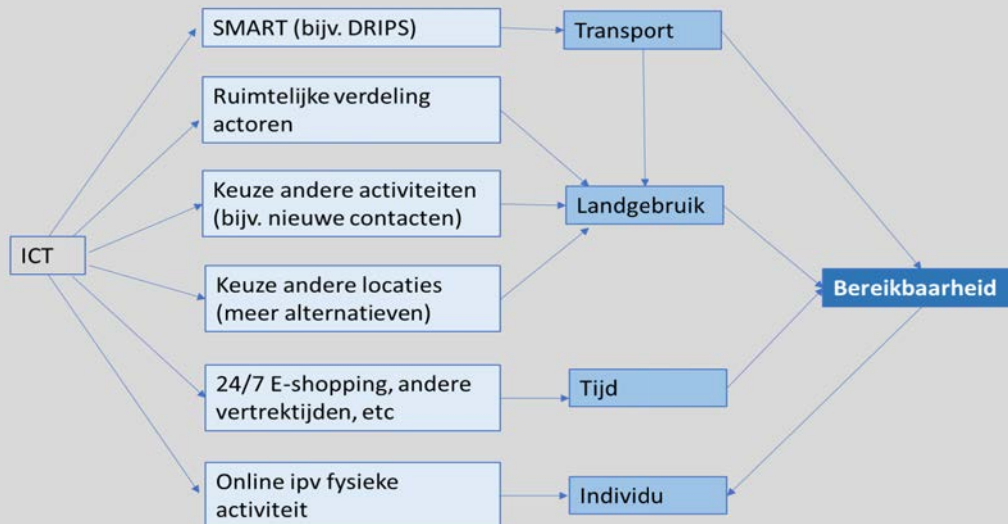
ICT

SMART (bijv. DRIPS)

Ruimtelijke verdeling actoren

Keuze andere activiteiten (bijv. nieuwe contacten)

Keuze andere locaties (meer alternatieven)

24/7 E-shopping, andere vertrektijden, etc

Online ipv fysieke activiteit

Transport

Landgebruik

Tijd

Individu

Bereikbaarheid